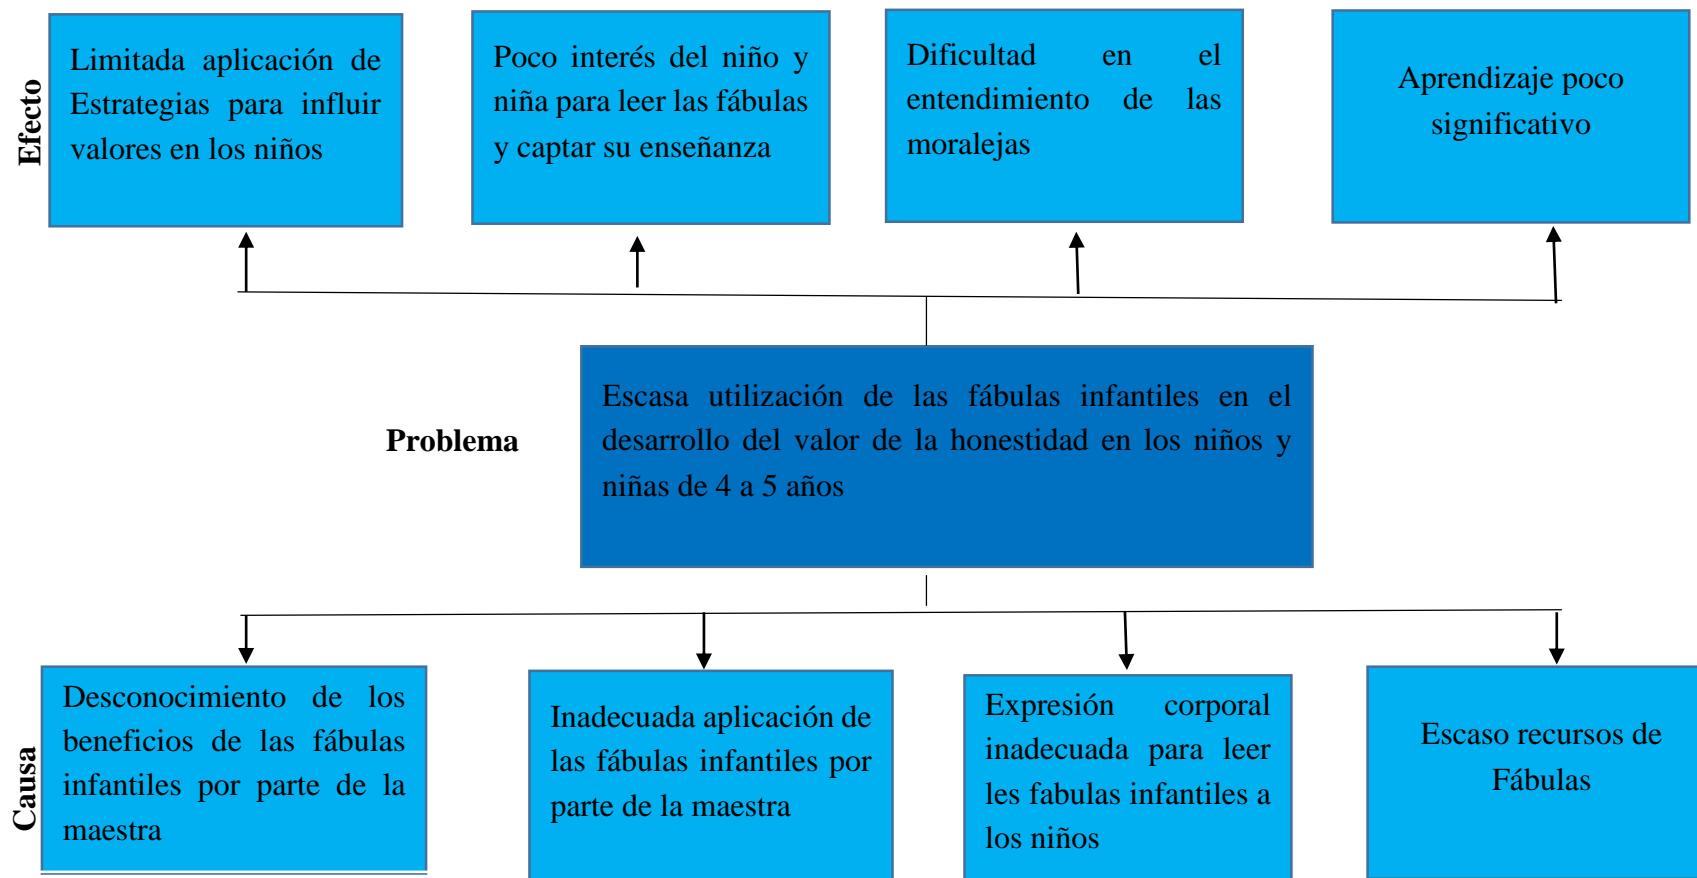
Efecto

Limitada aplicación de Estrategias para influir valores en los niños

Poco interés del niño y niña para leer las fábulas y captar su enseñanza

Dificultad en el entendimiento de las moralejas

Aprendizaje poco significativo

Problema

Escasa utilización de las fábulas infantiles en el desarrollo del valor de la honestidad en los niños y niñas de 4 a 5 años

Causa

Desconocimiento de los beneficios de las fábulas infantiles por parte de la maestra

Inadecuada aplicación de las fábulas infantiles por parte de la maestra

Expresión corporal inadecuada para leer les fabulas infantiles a los niños

Escaso recursos de Fábulas